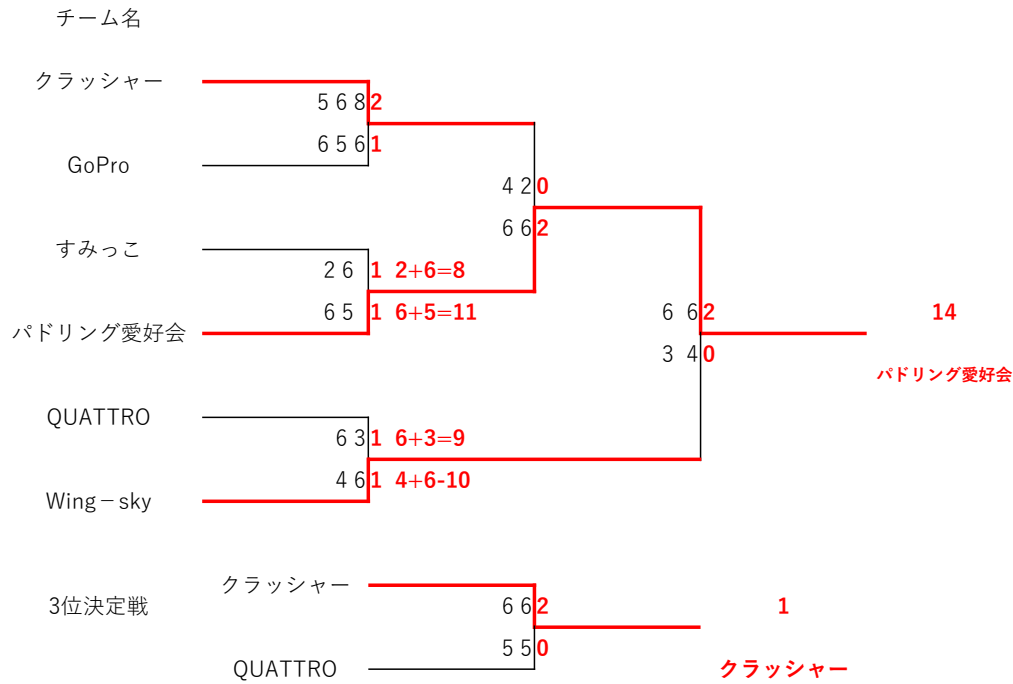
チーム名

クラッシャー
5 6 8 2
6 5 6 1
GoPro

4 2 0
6 6 2

すみっこ
2 6 1 2+6=8
6 5 1 6+5=11
パドリング愛好会

6 6 2
3 4 0

14
パドリング愛好会

QUATTRO
6 3 1 6+3=9
4 6 1 4+6-10
Wing－sky

3位決定戦
クラッシャー
6 6 2
5 5 0
QUATTRO

1
クラッシャー